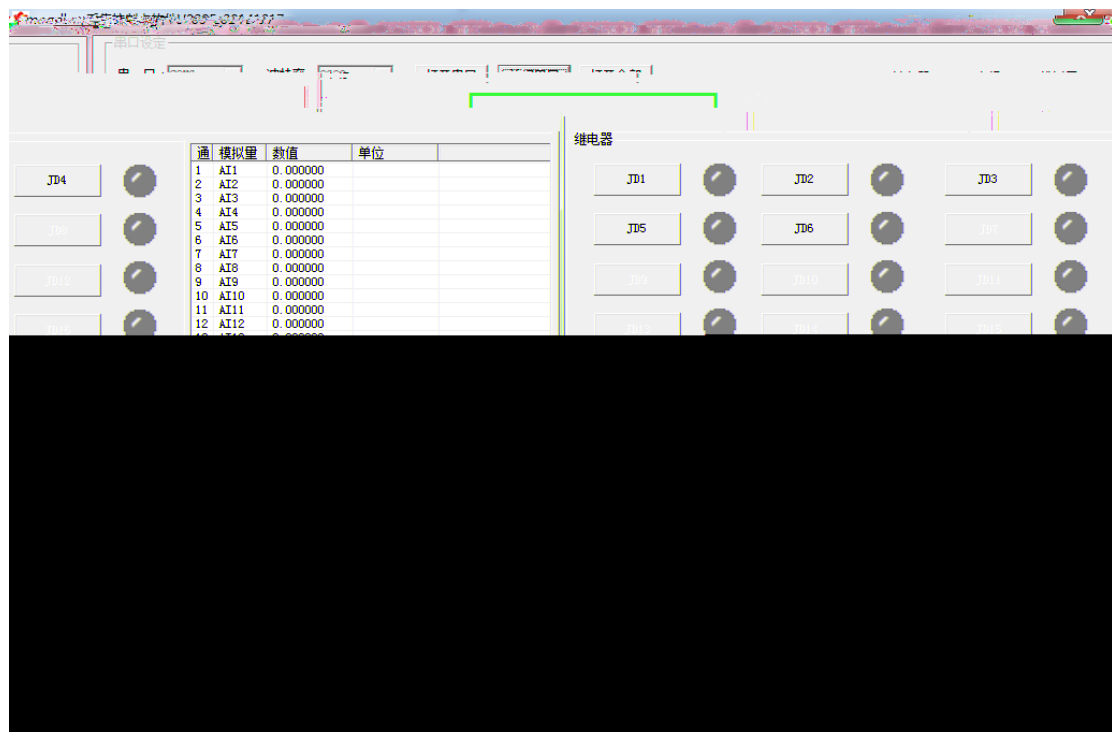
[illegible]
串口设定
串 口 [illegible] 波特率 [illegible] 打开串口 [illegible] 打开全部 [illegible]

JD4
JD8
JD12
JD16

| 通 | 模拟量 | 数值 | 单位 |
|---|---|---|---|
| 1 | AI1 | 0.000000 | |
| 2 | AI2 | 0.000000 | |
| 3 | AI3 | 0.000000 | |
| 4 | AI4 | 0.000000 | |
| 5 | AI5 | 0.000000 | |
| 6 | AI6 | 0.000000 | |
| 7 | AI7 | 0.000000 | |
| 8 | AI8 | 0.000000 | |
| 9 | AI9 | 0.000000 | |
| 10 | AI10 | 0.000000 | |
| 11 | AI11 | 0.000000 | |
| 12 | AI12 | 0.000000 | |

继电器
JD1 JD2 JD3
JD5 JD6 JD7
JD9 JD10 JD11
JD13 JD14 JD15